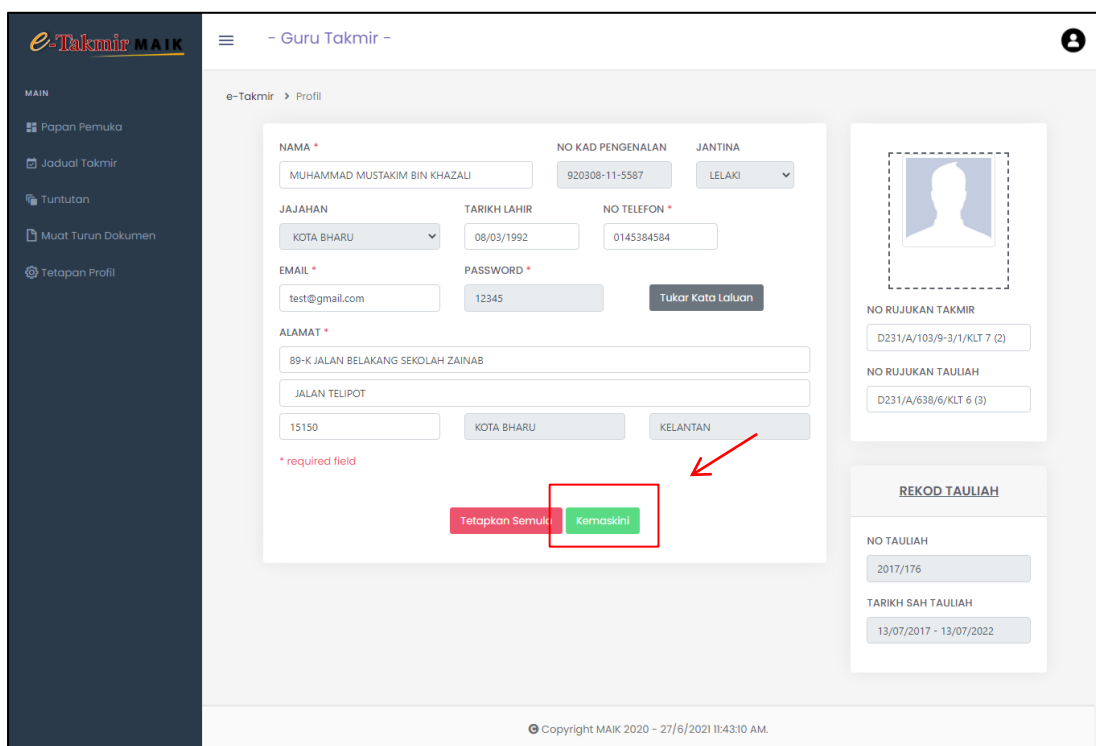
e-Takmir MAIK

- Guru Takmir -

MAIN

Papan Pemuka

Jadual Takmir

Tuntutan

Muat Turun Dokumen

Tetapan Profil

e-Takmir > Profil

NAMA *
MUHAMMAD MUSTAKIM BIN KHAZALI

NO KAD PENGENALAN
920308-11-5587

JANTINA
LELAKI

JAJAHAN
KOTA BHARU

TARIKH LAHIR
08/03/1992

NO TELEFON *
0145384584

EMAIL *
test@gmail.com

PASSWORD *
12345

Tukar Kata Laluan

ALAMAT *
89-K JALAN BELAKANG SEKOLAH ZAINAB
JALAN TELIPOT
15150
KOTA BHARU
KELANTAN

* required field

Tetapkan Semula

Kemaskini

NO RUJUKAN TAKMIR
D231/A/103/9-3/1/KLT 7 (2)

NO RUJUKAN TAULIAH
D231/A/638/6/KLT 6 (3)

REKOD TAULIAH

NO TAULIAH
2017/176

TARIKH SAH TAULIAH
13/07/2017 - 13/07/2022

Copyright MAIK 2020 - 27/6/2021 11:43:10 AM.